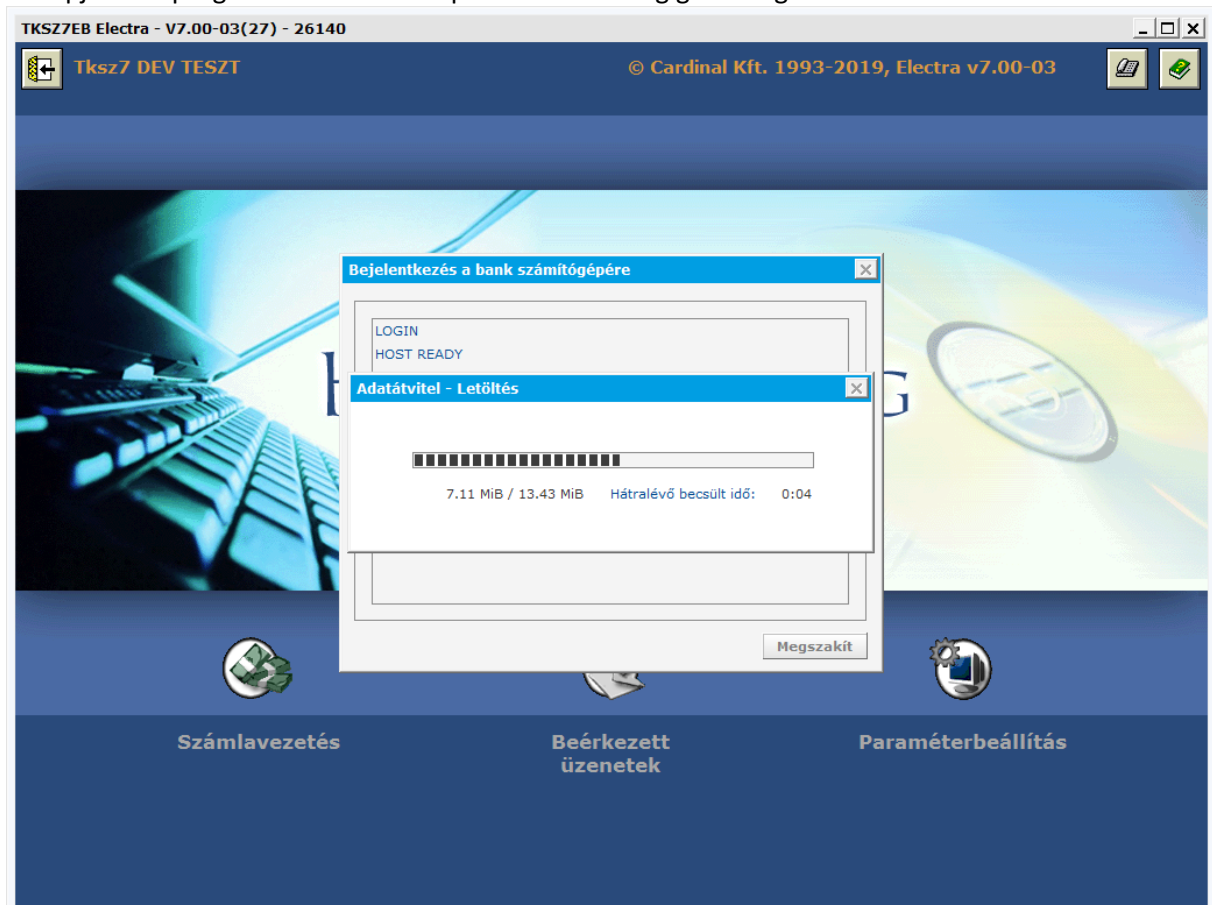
TKSZ7EB Electra - V7.00-03(27) - 26140

Tksz7 DEV TESZT

© Cardinal Kft. 1993-2019, Electra v7.00-03

Bejelentkezés a bank számítógépére

LOGIN
HOST READY

Adatátvitel - Letöltés

7.11 MiB / 13.43 MiB Hátralévő becsült idő: 0:04

Megszakít

Számlavezetés

Beérkezett üzenetek

Paraméterbeállítás